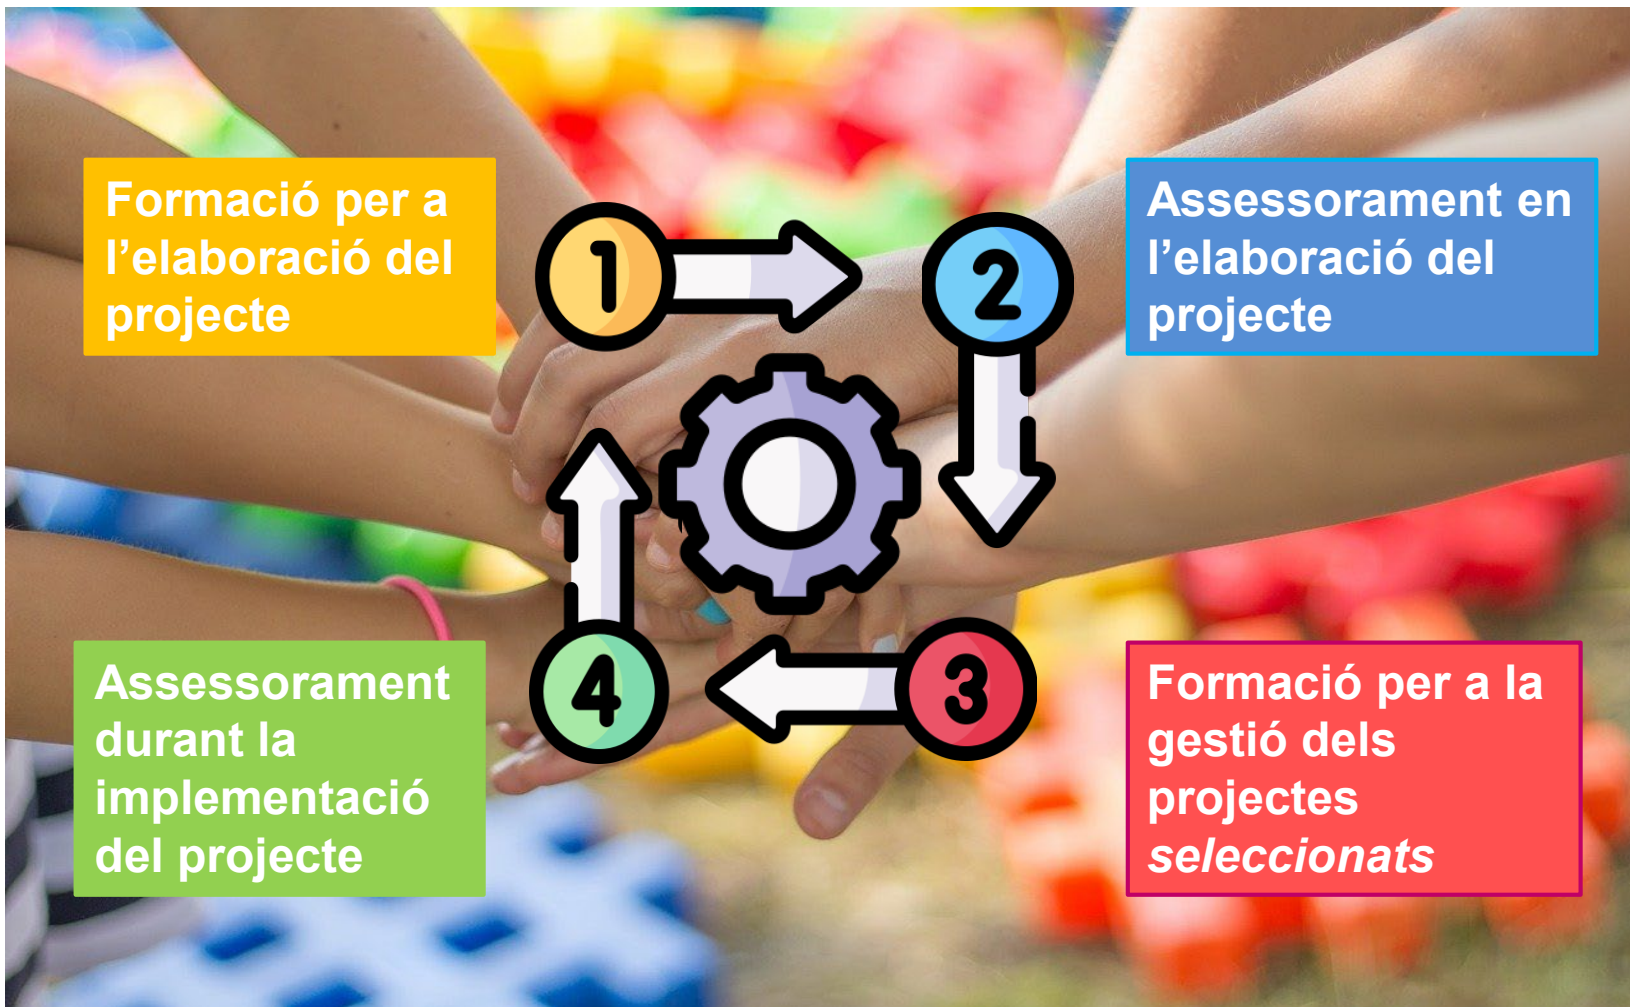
Formació per a l’elaboració del projecte

1

2

Assessorament en l’elaboració del projecte

Assessorament durant la implementació del projecte

4

3

Formació per a la gestió dels projectes *seleccionats*